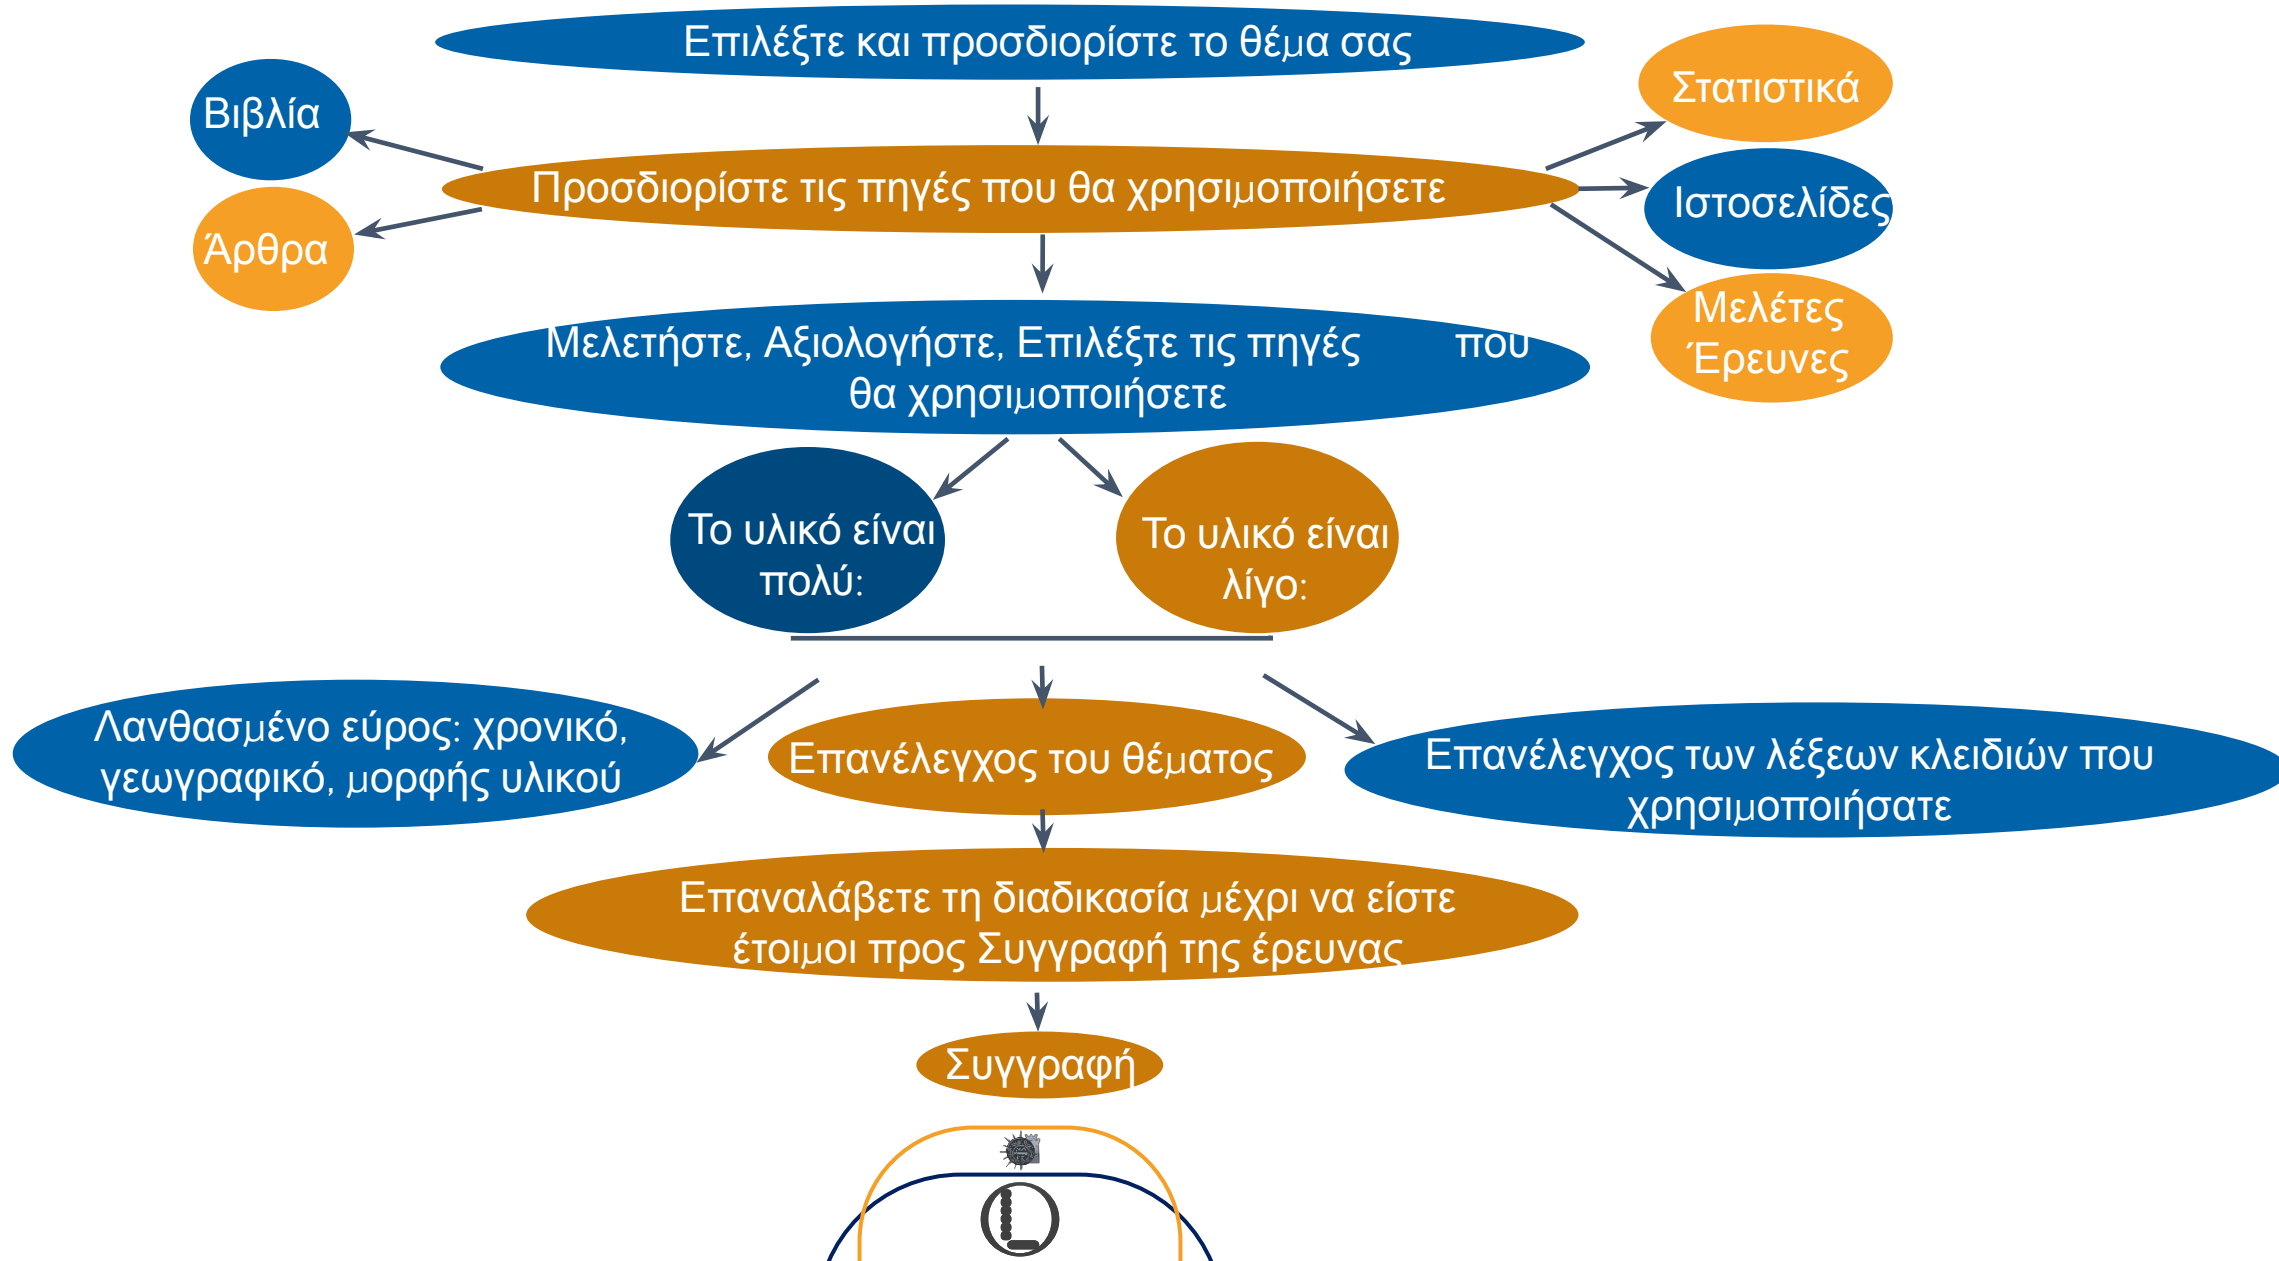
Επιλέξτε και προσδιορίστε το θέμα σας

Βιβλία

Άρθρα

Προσδιορίστε τις πηγές που θα χρησιμοποιήσετε

Στατιστικά

Ιστοσελίδες

Μελέτες Έρευνες

Μελετήστε, Αξιολογήστε, Επιλέξτε τις πηγές που θα χρησιμοποιήσετε

Το υλικό είναι πολύ:

Το υλικό είναι λίγο:

Λανθασμένο εύρος: χρονικό, γεωγραφικό, μορφής υλικού

Επανέλεγχος του θέματος

Επανέλεγχος των λέξεων κλειδιών που χρησιμοποιήσατε

Επαναλάβετε τη διαδικασία μέχρι να είστε έτοιμοι προς Συγγραφή της έρευνας

Συγγραφή